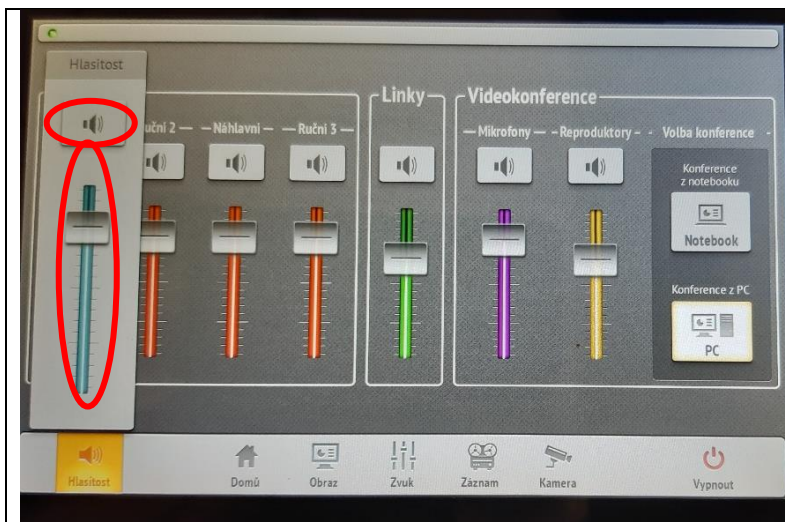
Hlasitost

ruční 2 — Náhlavní — Ruční 3

Linky

Videokonference

— Mikrofony — Reproduktory — Volba konference

Konference z notebooku

Notebook

Konference z PC

PC

Hlasitost Domů Obraz Zvuk Záznam Kamera Vypnout